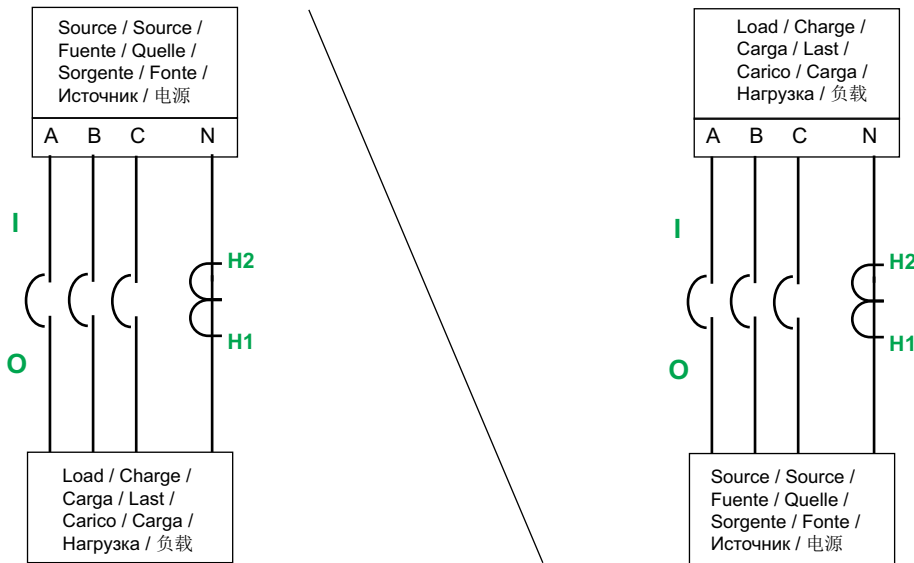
Source / Source / Fuente / Quelle / Sorgente / Fonte / Источник / 电源

A B C N

I

H2

H1

O

Load / Charge / Carga / Last / Carico / Carga / Нагрузка / 负载

Load / Charge / Carga / Last / Carico / Carga / Нагрузка / 负载

A B C N

I

H2

H1

O

Source / Source / Fuente / Quelle / Sorgente / Fonte / Источник / 电源